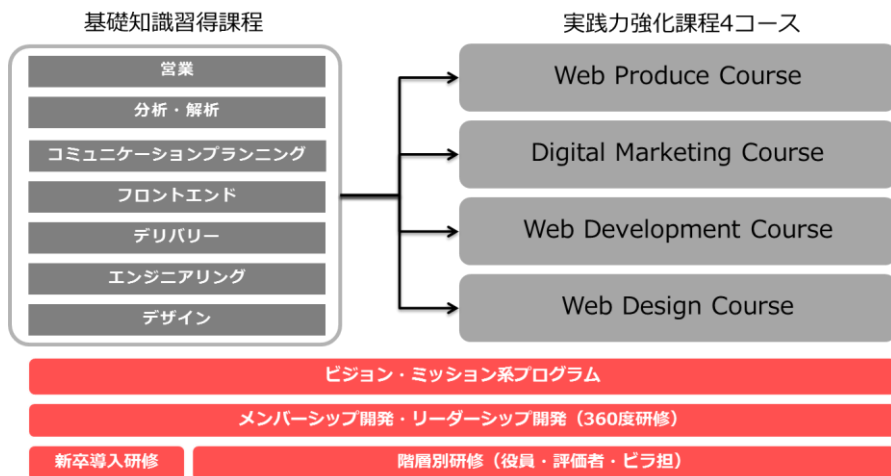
基礎知識習得課程

営業

分析・解析

コミュニケーションプランニング

フロントエンド

デリバリー

エンジニアリング

デザイン

実践力強化課程4コース

Web Produce Course

Digital Marketing Course

Web Development Course

Web Design Course

ビジョン・ミッション系プログラム

メンバーシップ開発・リーダーシップ開発（360度研修）

新卒導入研修

階層別研修（役員・評価者・ピラ担）